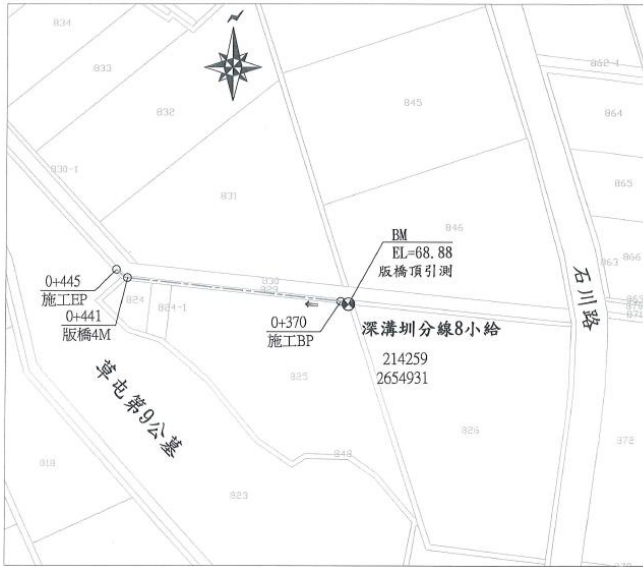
834

833

832

830-1

831

845

846

862-4

864

865

866

867

BM
EL=68.88
版橋頂引測

0+445
施工EP

0+441
版橋4M

824

824-1

330

0+370
施工BP

深溝圳分線8小給

214259
2654931

石川路

草屯第9公墓

825

826

872

818

823

848